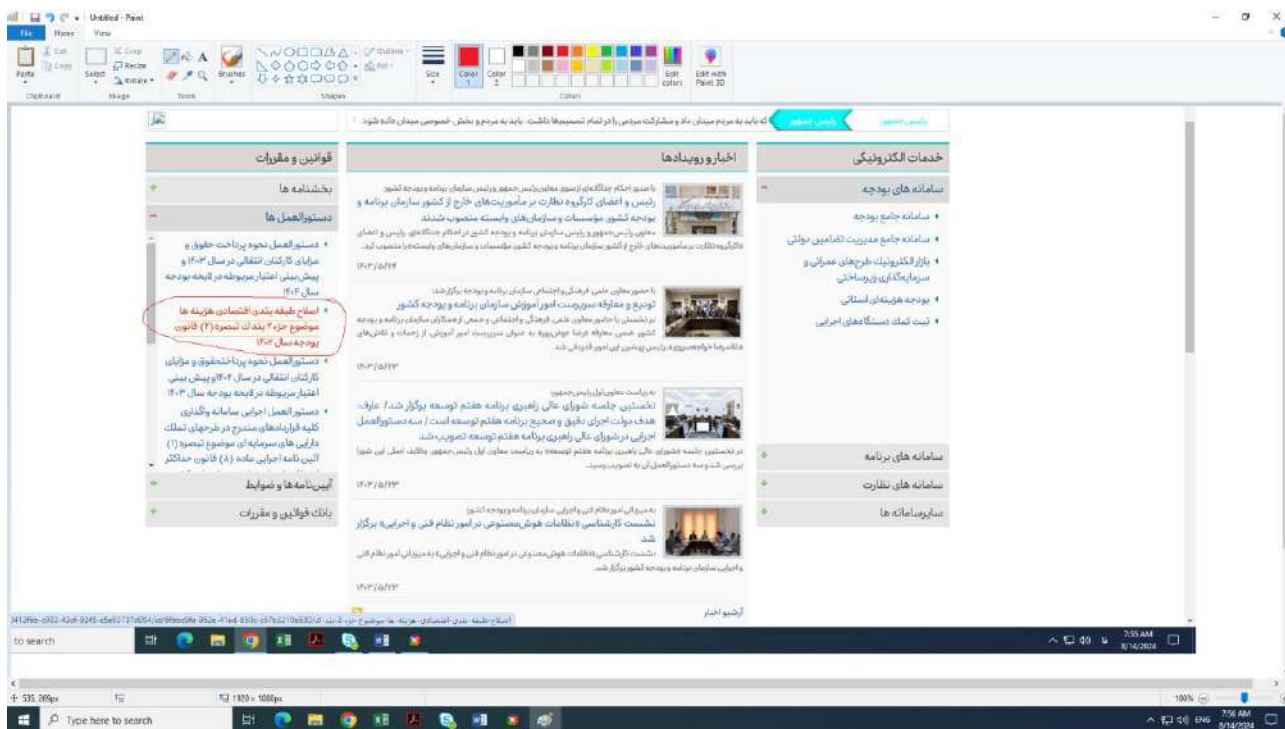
Untitled - Paint

File Home View

Paste Cut Copy Select Crop Resize Rotate Image Tools Brushes Shapes Outline Fill Size Color 1 Color 2 Edit colors Edit with Paint 3D Clipboard Colors

رئیس جمهور | رئیس جمهور | که باید به مردم میدان داد و مشارکت مردمی را در تمام تصمیمها داشت. باید به مردم و بخش خصوصی میدان داده شود.

خدمات الکترونیکی

سامانه های بودجه

• سامانه جامع بودجه
• سامانه جامع مدیریت تضامین دولتی
• بازار الکترونیک طرحهای عمرانی و سرمایه‌گذاری زیرساختی
• بودجه هزینه‌ای استانی
• ثبت کمک دستگاه‌های اجرایی

سامانه های برنامه

سامانه های نظارت

سایرسامانه ها

اخبار و رویدادها

با صدور احکام جداگانه‌ای ازسوی معاون رئیس جمهور و رئیس سازمان برنامه و بودجه کشور؛
رئیس و اعضای کارگروه نظارت بر مأموریت‌های خارج از کشور سازمان برنامه و بودجه کشور، مؤسسات و سازمان‌های وابسته منصوب شدند
معاون رئیس‌جمهور و رئیس سازمان برنامه و بودجه کشور در احکام جداگانه‌ای، رئیس و اعضای کارگروه نظارت بر مأموریت‌های خارج از کشور سازمان برنامه و بودجه کشور، مؤسسات و سازمان‌های وابسته به آن را منصوب کرد.
۱۴۰۳/۵/۲۴

با حضور معاون علمی، فرهنگی و اجتماعی سازمان برنامه و بودجه برگزار شد؛
تودیع و معارفه سرپرست امور آموزش سازمان برنامه و بودجه کشور
در نشستی با حضور معاون علمی، فرهنگی و اجتماعی و جمعی از همکاران سازمان برنامه و بودجه کشور ضمن معارفه فرشا خوش‌رویه به عنوان سرپرست امور آموزش، از زحمات و تلاش‌های غلامرضا خواجه‌سروی، رئیس پیشین این امور قدردانی شد.
۱۴۰۳/۵/۲۳

به ریاست معاون اول رئیس جمهور؛
نخستین جلسه شورای عالی راهبری برنامه هفتم توسعه برگزار شد/ عارف: هدف دولت اجرای دقیق و صحیح برنامه هفتم توسعه است/ سه دستورالعمل اجرایی در شورای عالی راهبری برنامه هفتم توسعه تصویب شد
در نخستین جلسه شورای عالی راهبری برنامه هفتم توسعه به ریاست معاون اول رئیس جمهور، وظایف اصلی این شورا بررسی شد و سه دستورالعمل آن به تصویب رسید.
۱۴۰۳/۵/۲۲

به میزبانی امور نظام فنی و اجرایی سازمان برنامه و بودجه کشور؛
نشست کارشناسی «نظامات هوش مصنوعی در امور نظام فنی و اجرایی» برگزار شد
نشست کارشناسی «نظامات هوش مصنوعی در امور نظام فنی و اجرایی» به میزبانی امور نظام فنی و اجرایی سازمان برنامه و بودجه کشور برگزار شد.
۱۴۰۳/۵/۲۲

آرشیو اخبار

قوانین و مقررات

بخشنامه ها

دستورالعمل ها

• دستورالعمل نحوه پرداخت حقوق و مزایای کارکنان انتقالی در سال ۱۴۰۳ و پیش‌بینی اعتبار مربوطه در لایحه بودجه سال ۱۴۰۴
• اصلاح طبقه بندی اقتصادی هزینه ها موضوع جزء ۳ بند ث تبصره (۲) قانون بودجه سال ۱۴۰۳
• دستورالعمل نحوه پرداختحقوق و مزایای کارکنان انتقالی در سال ۱۴۰۲ و پیش بینی اعتبار مربوطه در لایحه بودجه سال ۱۴۰۳
• دستورالعمل اجرایی سامانه واگذاری کلیه قراردادهای مندرج در طرحهای تملک دارایی های سرمایه ای موضوع تبصره (۱) آئین نامه اجرایی ماده (۸) قانون حداکثر

آیین‌نامه‌ها و ضوابط

بانک قوانین و مقررات

اصلاح-طبقه-بندی-اقتصادی-هزینه-ها-موضوع-جزء-۳-بند

to search

7:55 AM 8/14/2024

535, 289px 1920 × 1080px 100%

Type here to search

ENG 7:56 AM 8/14/2024